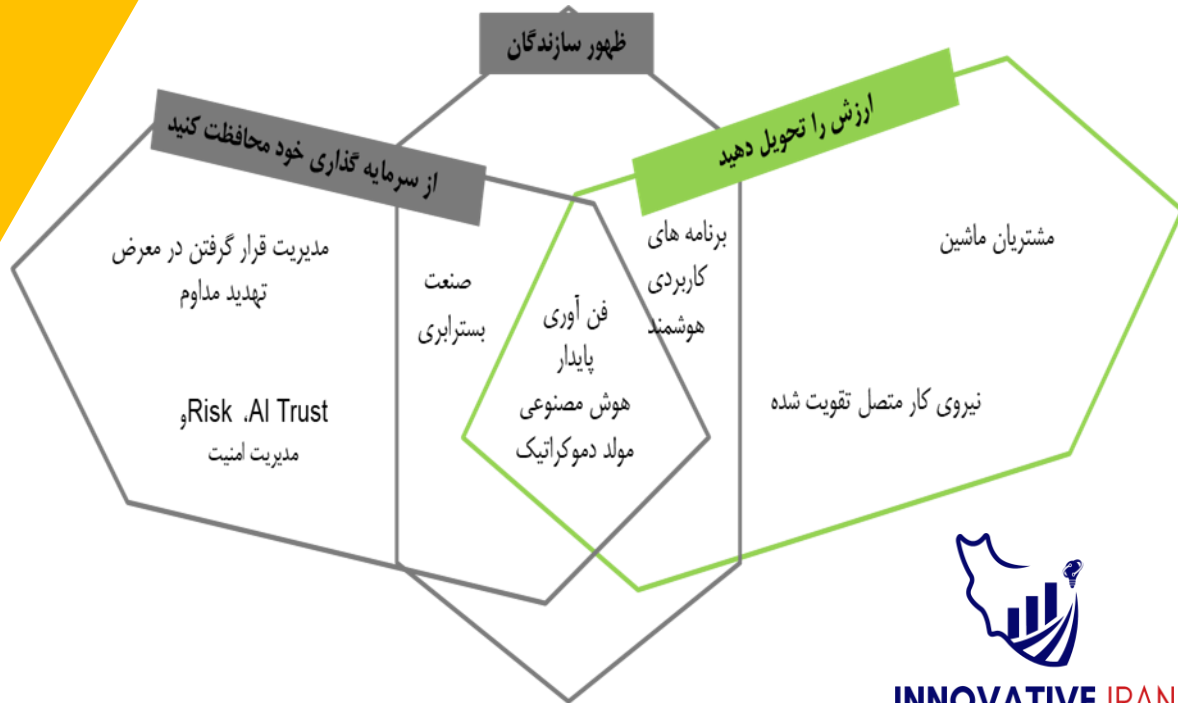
ظهور سازندگان

از سرمایه گذاری خود محافظت کنید

ارزش را تحویل دهید

مدیریت قرار گرفتن در معرض تهدید مداوم

AI Trust ،Risk و مدیریت امنیت

صنعت بسترابری

فن آوری پایدار

هوش مصنوعی مولد دموکراتیک

برنامه های کاربردی هوشمند

مشتریان ماشین

نیروی کار متصل تقویت شده

INNOVATIVE IRAN